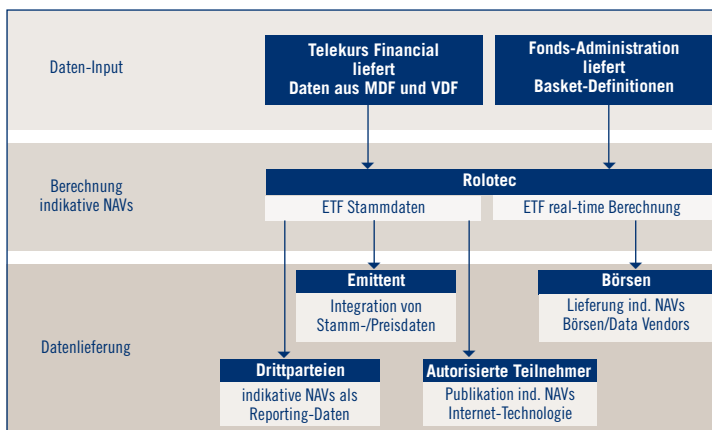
Daten-Input

Telekurs Financial liefert Daten aus MDF und VDF

Fonds-Administration liefert Basket-Definitionen

Berechnung indikative NAVs

Rolotec

ETF Stammdaten

ETF real-time Berechnung

Datenlieferung

Emittent

Integration von Stamm-/Preisdaten

Börsen

Lieferung ind. NAVs Börsen/Data Vendors

Drittparteien

indikative NAVs als Reporting-Daten

Autorisierte Teilnehmer

Publikation ind. NAVs Internet-Technologie